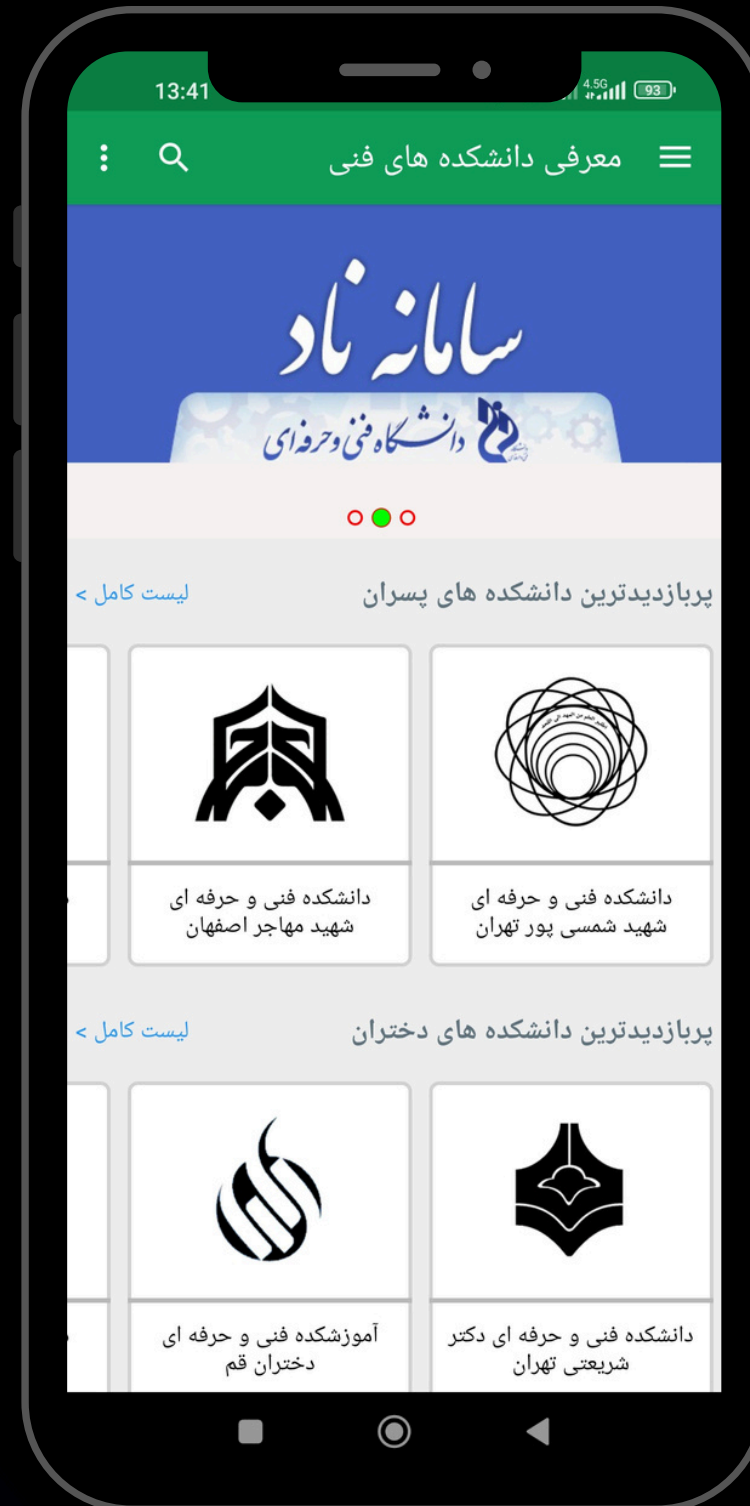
13:41

4.5G 93

معرفی دانشکده های فنی

سامانه ناد

دانشگاه فنی و حرفه ای

پربازدیدترین دانشکده های پسران

لیست کامل >

دانشکده فنی و حرفه ای شهید شمسی پور تهران

دانشکده فنی و حرفه ای شهید مهاجر اصفهان

پربازدیدترین دانشکده های دختران

لیست کامل >

دانشکده فنی و حرفه ای دکتر شریعتی تهران

آموزشکده فنی و حرفه ای دختران قم